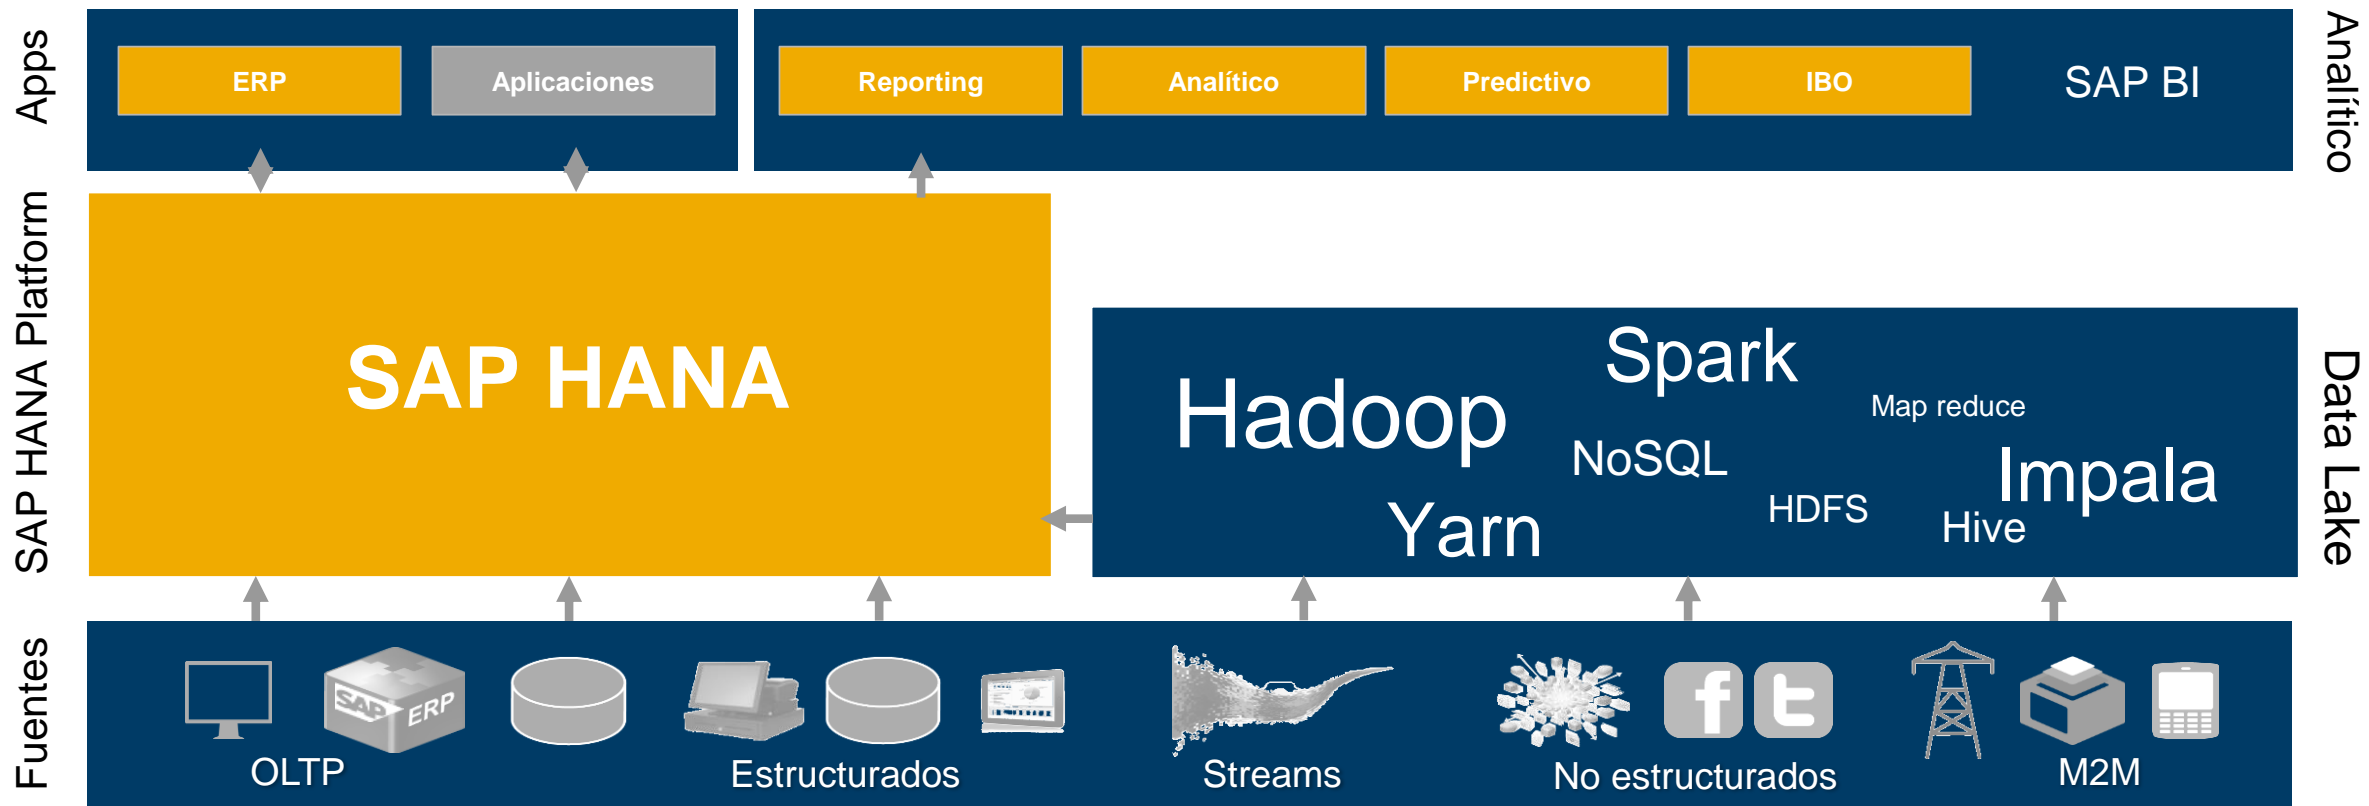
Apps

ERP

Aplicaciones

Reporting

Analítico

Predictivo

IBO

SAP BI

Analítico

SAP HANA Platform

SAP HANA

Hadoop

Spark

Map reduce

NoSQL

Impala

HDFS

Hive

Yarn

Data Lake

Fuentes

SAP ERP

OLTP

Estructurados

Streams

No estructurados

M2M